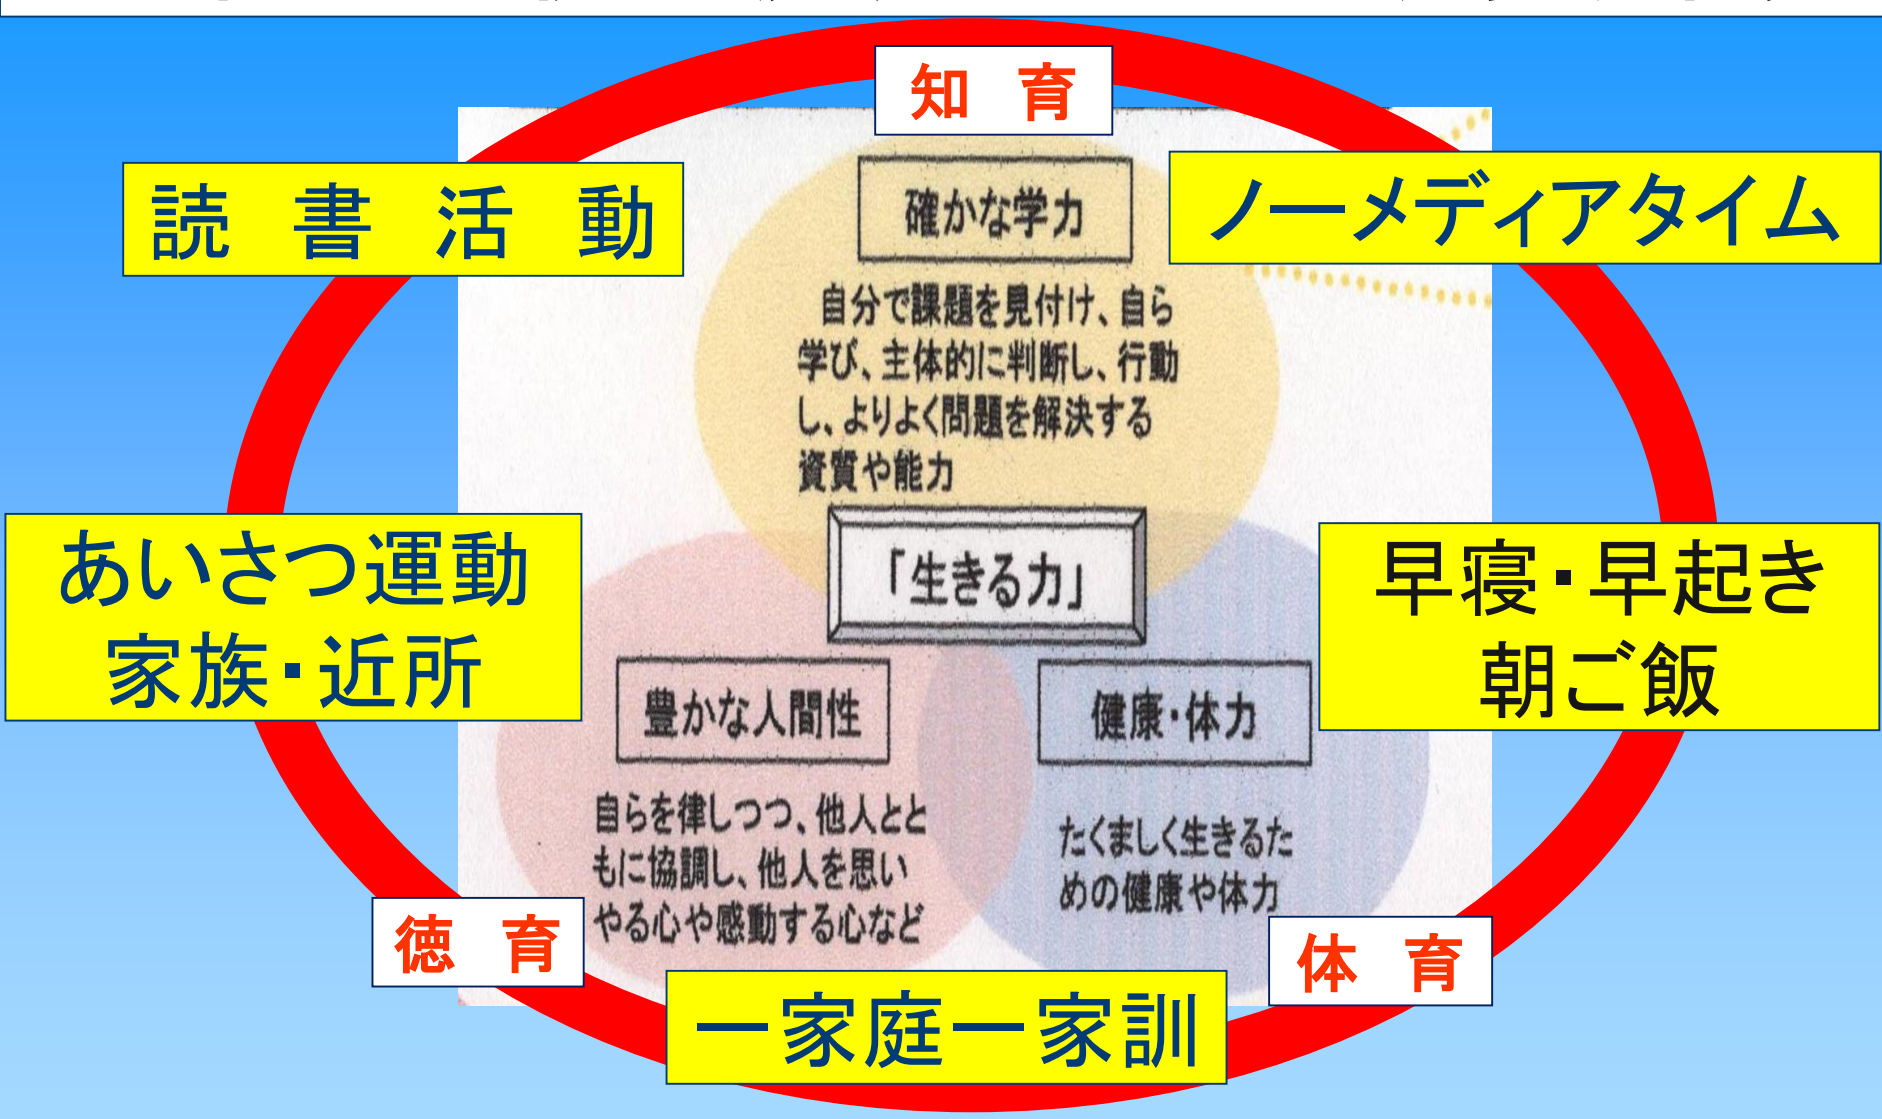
知　育

読　書　活　動

確かな学力

ノーメディアタイム

自分で課題を見付け、自ら学び、主体的に判断し、行動し、よりよく問題を解決する資質や能力

あいさつ運動
家族・近所

「生きる力」

早寝・早起き
朝ご飯

豊かな人間性

健康・体力

自らを律しつつ、他人とともに協調し、他人を思いやる心や感動する心など

たくましく生きるための健康や体力

徳　育

体　育

一家庭一家訓